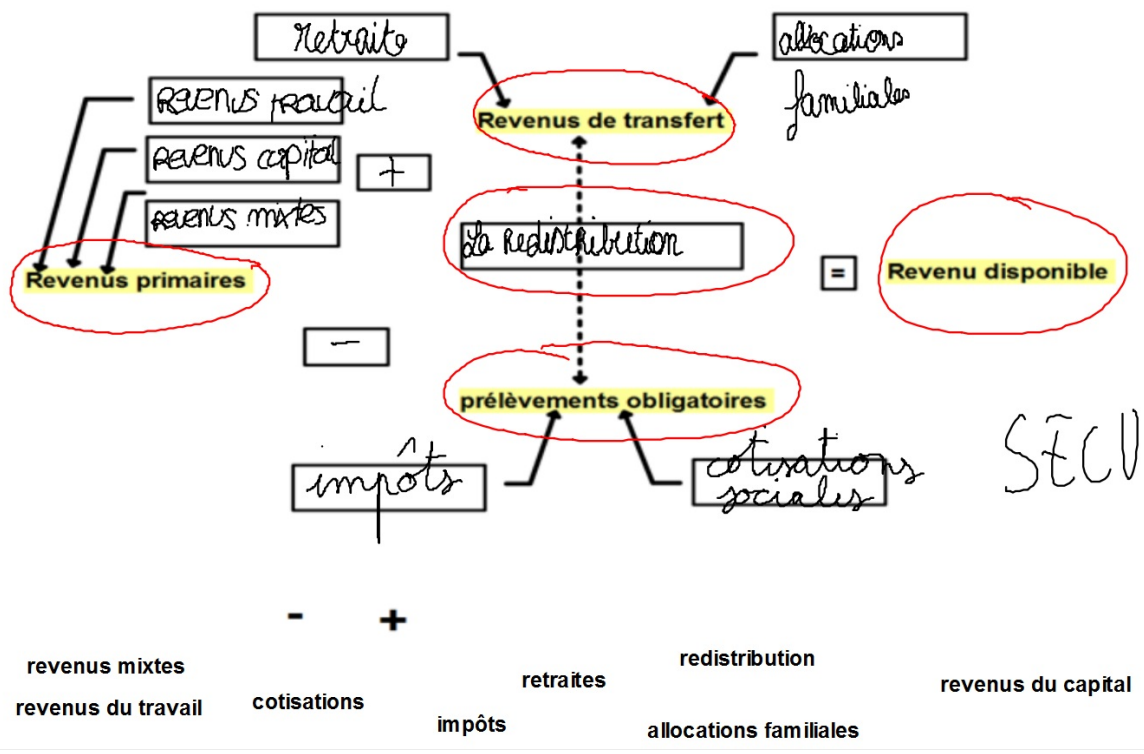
retraite

allocations familiales

Revenus de transfert

Revenus travail

Revenus capital

+

revenus mixtes

La Redistribution

=

Revenu disponible

Revenus primaires

–

prélèvements obligatoires

SECU

impôts

cotisations sociales

-

+

revenus mixtes

revenus du travail

cotisations

impôts

retraites

redistribution

allocations familiales

revenus du capital